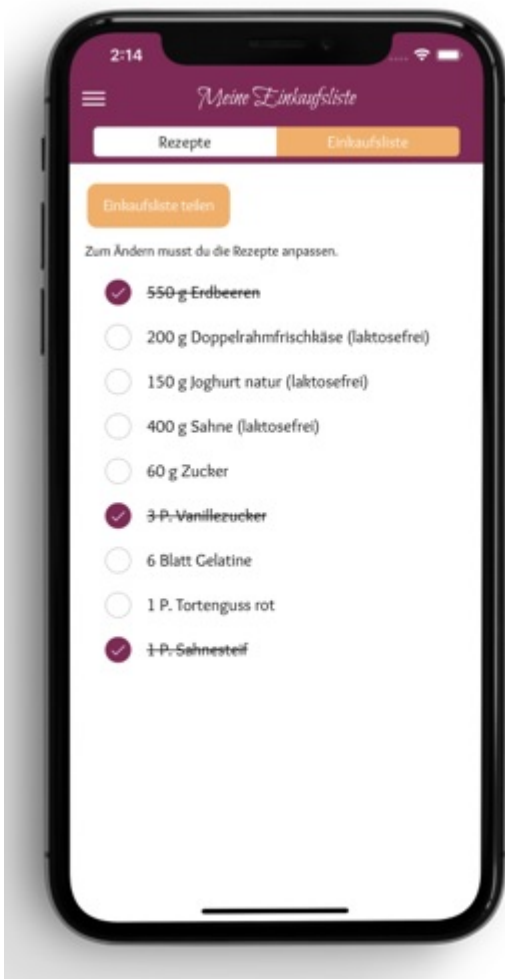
2:14

Meine Einkaufsliste

Rezepte

Einkaufsliste

Einkaufsliste teilen

Zum Ändern musst du die Rezepte anpassen.

~~550 g Erdbeeren~~

200 g Doppelrahmfrischkäse (laktosefrei)

150 g Joghurt natur (laktosefrei)

400 g Sahne (laktosefrei)

60 g Zucker

~~3 P. Vanillezucker~~

6 Blatt Gelatine

1 P. Tortenguss rot

~~1 P. Sahnesteif~~